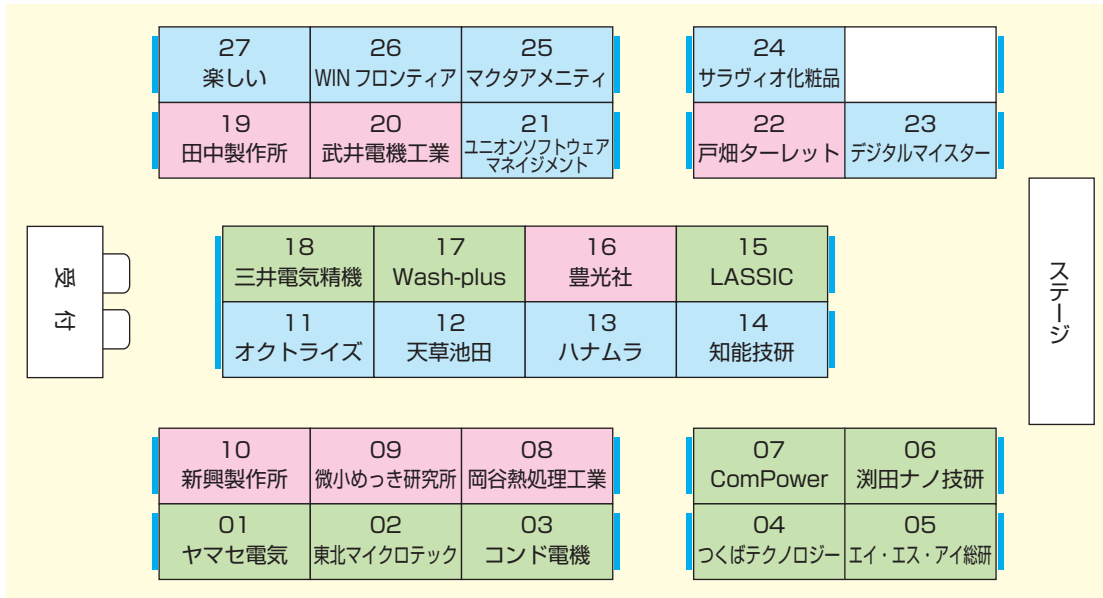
| 27 楽しい | 26 WIN フロンティア | 25 マクタアメニティ |
|---|---|---|
| 19 田中製作所 | 20 武井電機工業 | 21 ユニオンソフトウェアマネイジメント |

| 24 サラヴィオ化粧品 | |
|---|---|
| 22 戸畑ターレット | 23 デジタルマイスター |

受付

| 18 三井電気精機 | 17 Wash-plus | 16 豊光社 | 15 LASSIC |
|---|---|---|---|
| 11 オクトライズ | 12 天草池田 | 13 ハナムラ | 14 知能技研 |

ステージ

| 10 新興製作所 | 09 微小めっき研究所 | 08 岡谷熱処理工業 |
|---|---|---|
| 01 ヤマセ電気 | 02 東北マイクロテック | 03 コンド電機 |

| 07 ComPower | 06 渕田ナノ技研 |
|---|---|
| 04 つくばテクノロジー | 05 エイ・エス・アイ総研 |